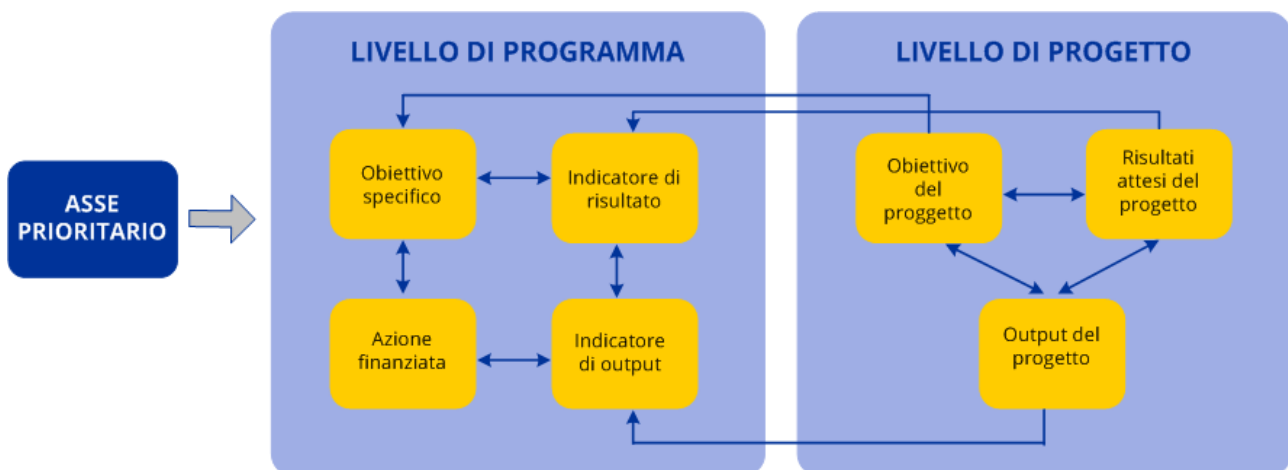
ASSE PRIORITARIO

LIVELLO DI PROGRAMMA

Obiettivo specifico

Indicatore di risultato

Azione finanziata

Indicatore di output

LIVELLO DI PROGETTO

Obiettivo del proggetto

Risultati attesi del progetto

Output del progetto